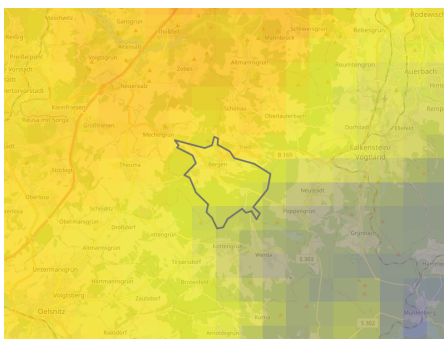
Rodewisch
Auerbach
Falkenstein/Vogtland
Bergen
Neustadt
Oelsnitz
Theuma
Werda
Tirpersdorf
Eich
Mechelgrün
Altmannsgrün
Rebesgrün
Oberlauterbach
Trieb
Grünbach
Pöppengrün
Schöneck
Adorf
Kottengrün
Hammerbrücke
Zöbisch
Kürbitz
Rodersdorf
Unterlosa
Oberlosa
Dürrenbach
Rothenkirchen
S 302
S 303
B 169